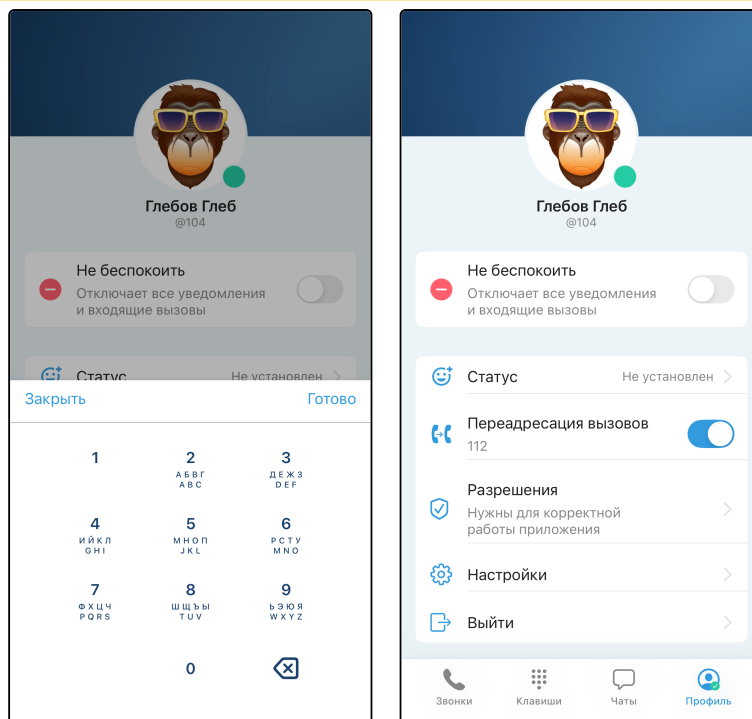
Глебов Глеб
@104

Не беспокоить
Отключает все уведомления и входящие вызовы

Статус
Не установлен

Закрыть
Готово

1
2
А Б В Г
A B C
3
Д Е Ж З
D E F
4
И Й К Л
G H I
5
М Н О П
J K L
6
Р С Т У
M N O
7
Ф Х Ц Ч
P Q R S
8
Ш Щ Ъ Ы
T U V
9
Ь Э Ю Я
W X Y Z
0

Глебов Глеб
@104

Не беспокоить
Отключает все уведомления и входящие вызовы

Статус
Не установлен

Переадресация вызовов
112

Разрешения
Нужны для корректной работы приложения

Настройки

Выйти

Звонки
Клавиши
Чаты
Профиль